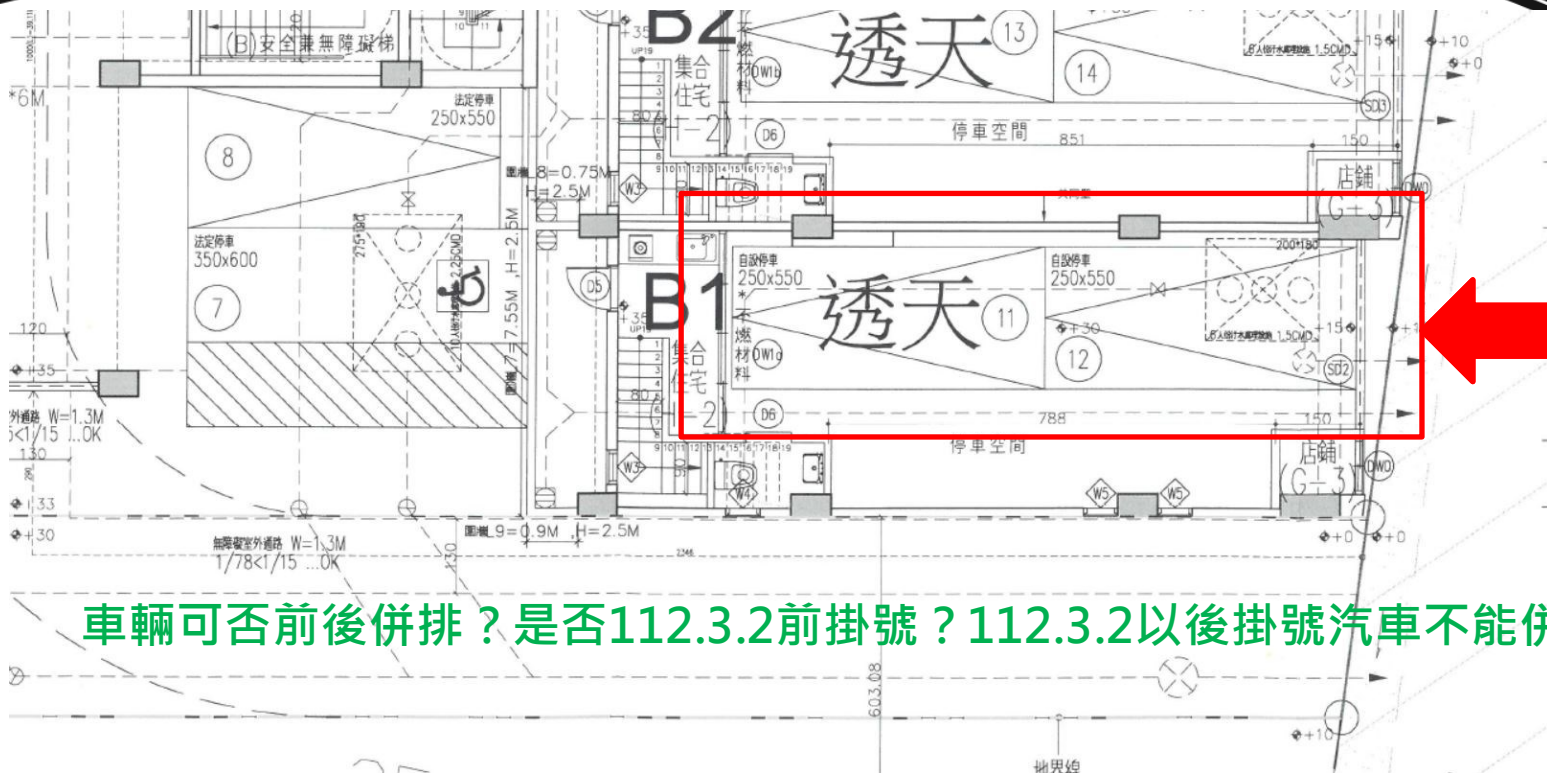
(B)安全兼無障礙梯

B2

透天

13

14

集合住宅

不燃材料

OW1b

D6

停車空間 851

150

店鋪

G-3

*6M

法定停車 250x550

8

圍牆_8=0.75M H=2.5M

W3

法定停車 350x600

7

D5

B1

集合住宅

自設停車 250x550

不燃材料

OW1a

透天

11

自設停車 250x550

12

SD2

SD3

D6

788

150

停車空間

店鋪

(G-3)

OWD

W3

W4

W5

W5

圍牆_7=7.55M ,H=2.5M

120

+35

+33

+30

W=1.3M ...OK

圍牆_9=0.9M ,H=2.5M

無障礙室外通路 W=1.3M 1/78<1/15 ...OK

+15

+10

+0

+30

車輛可否前後併排？是否112.3.2前掛號？112.3.2以後掛號汽車不能併

603.08

地界線